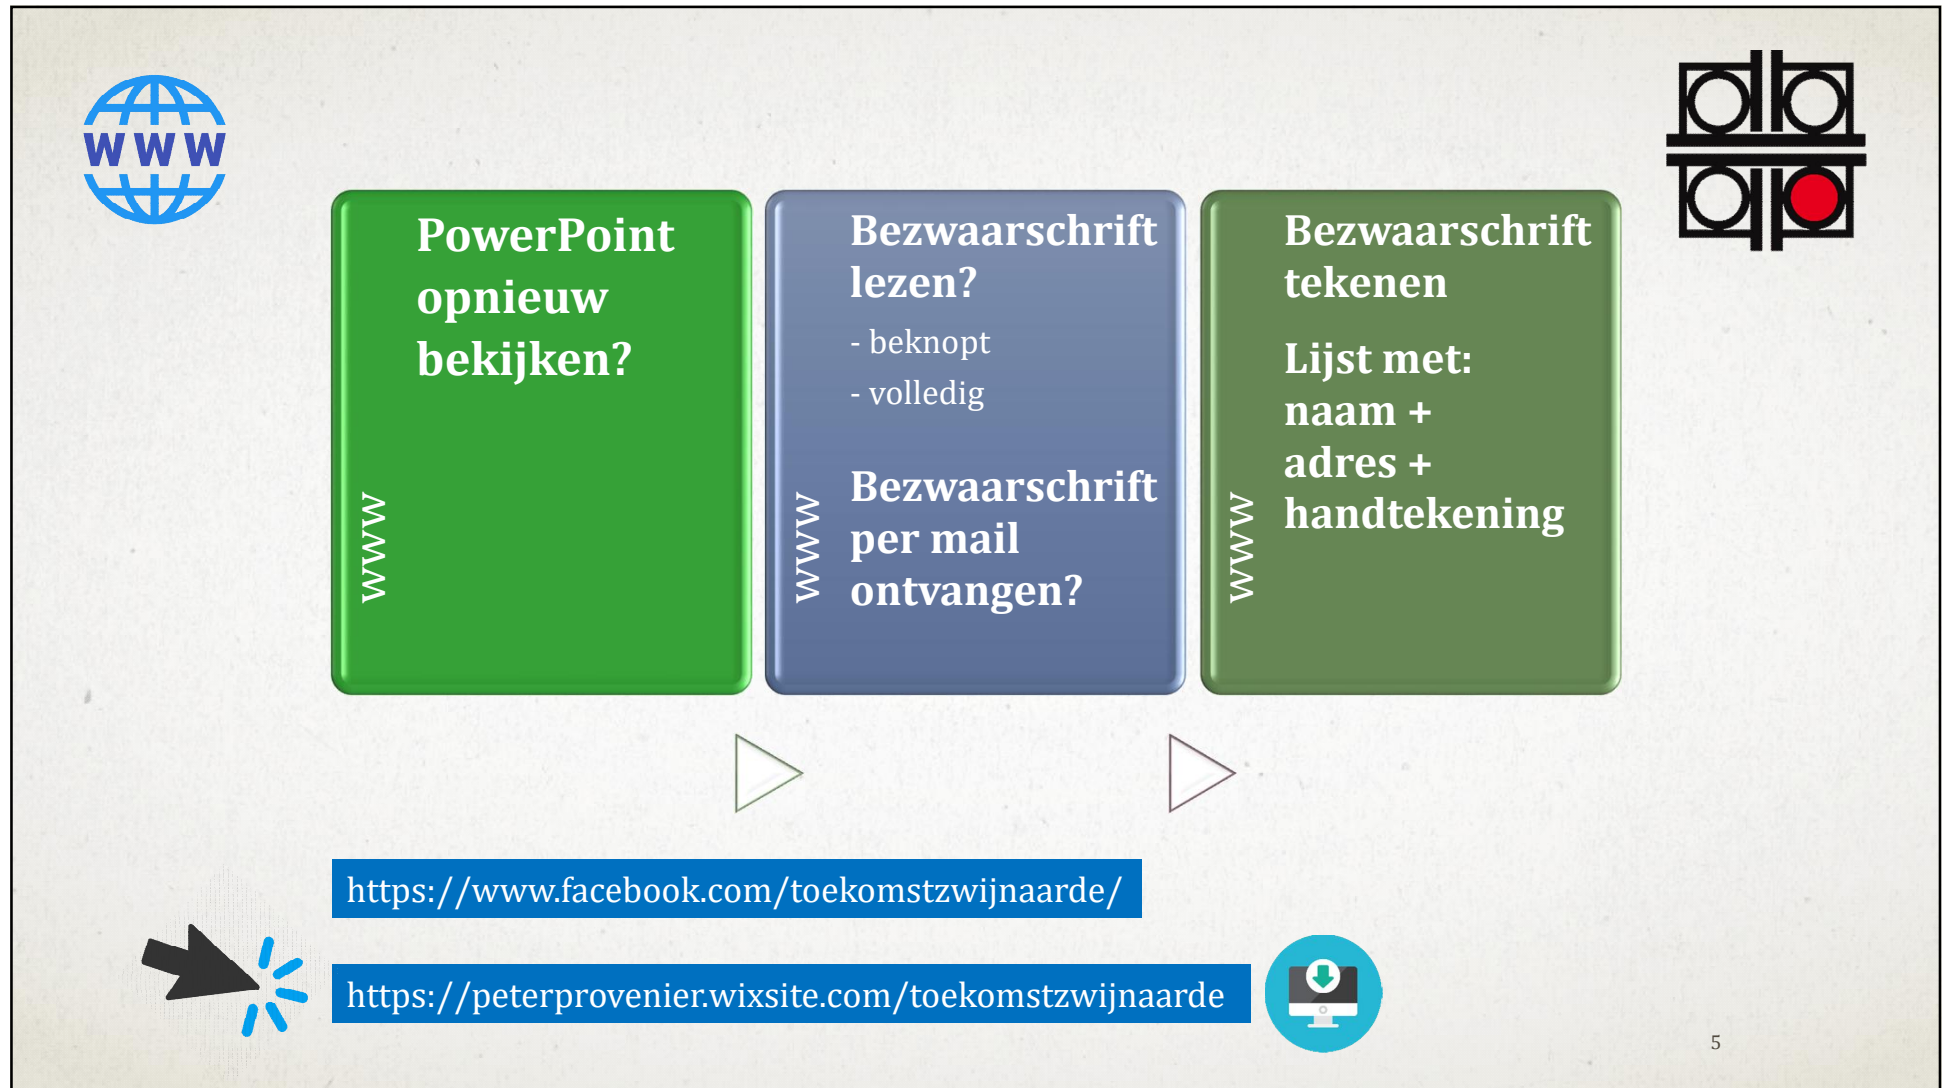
WWW

WWW

PowerPoint opnieuw bekijken?

WWW

Bezwaarschrift lezen?

- beknopt

- volledig

Bezwaarschrift per mail ontvangen?

WWW

Bezwaarschrift tekenen

Lijst met: naam + adres + handtekening

https://www.facebook.com/toekomstzwijnaarde/

https://peterprovenier.wixsite.com/toekomstzwijnaarde

5